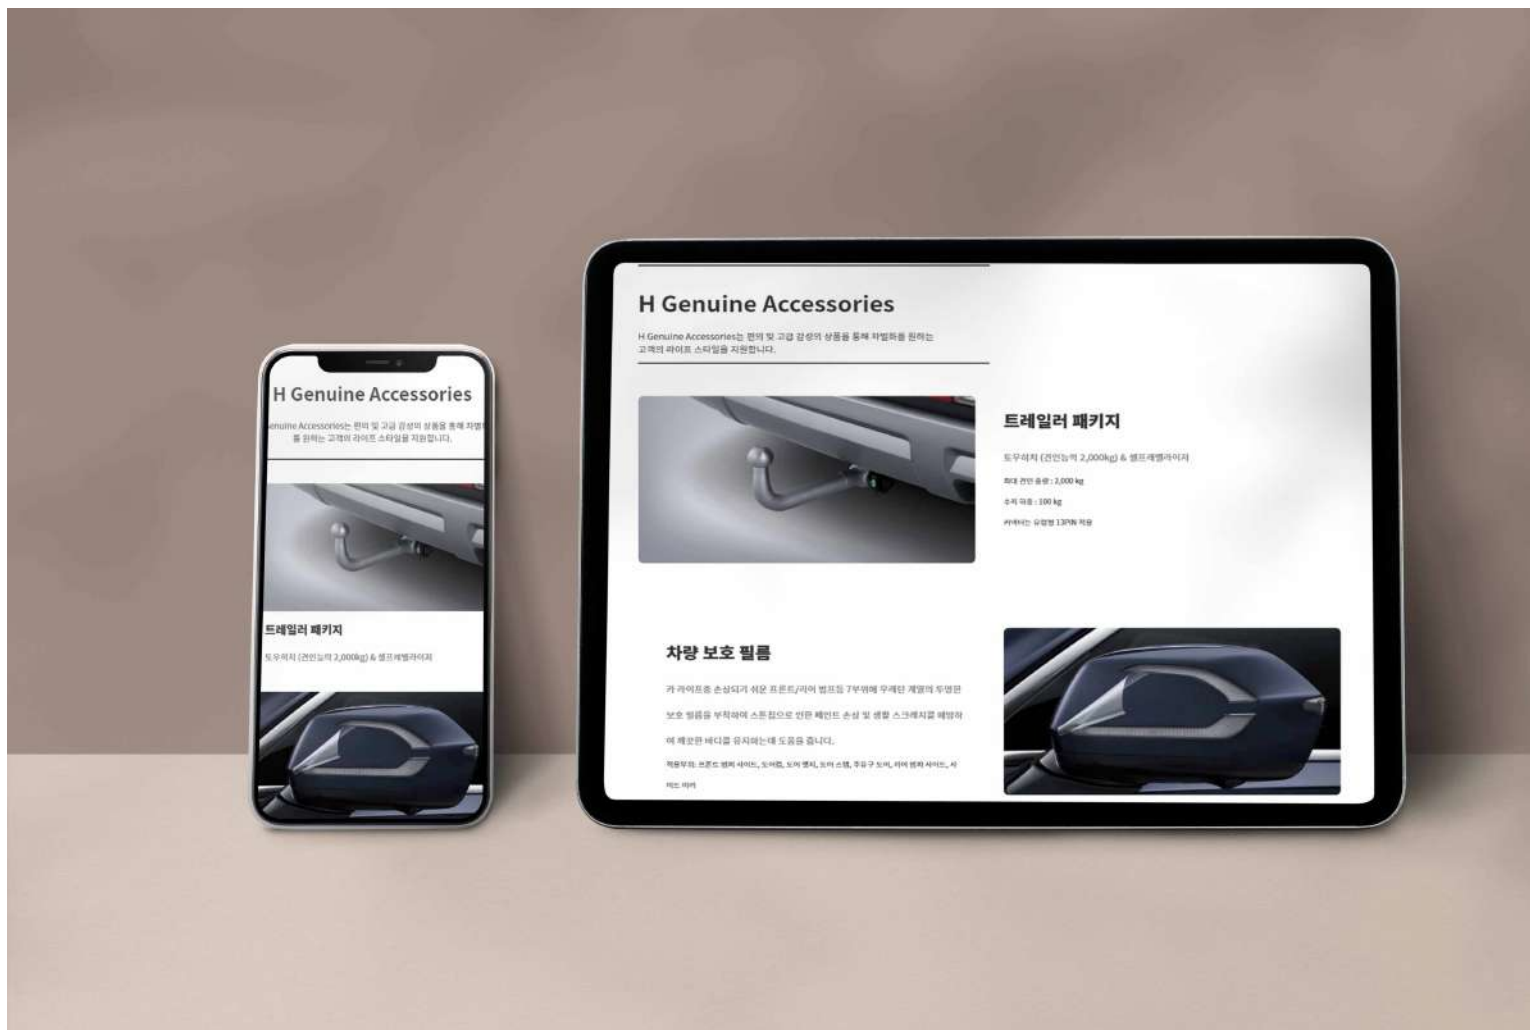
H Genuine Accessories

enuine Accessories는 편의 및 고급 감성의 상품을 통해 차별화를 원하는 고객의 라이프 스타일을 지원합니다.

트레일러 패키지

토우히치 (견인능력 2,000kg) & 셀프레벨라이저

H Genuine Accessories

H Genuine Accessories는 편의 및 고급 감성의 상품을 통해 차별화를 원하는 고객의 라이프 스타일을 지원합니다.

트레일러 패키지

토우히치 (견인능력 2,000kg) & 셀프레벨라이저

최대 견인 중량 : 2,000 kg

수직 하중 : 100 kg

커넥터는 유럽형 13PIN 적용

차량 보호 필름

카 라이프중 손상되기 쉬운 프론트/리어 범프등 7부위에 우레탄 계열의 투명판 보호 필름을 부착하여 스톤칩으로 인한 페인트 손상 및 생활 스크래치를 예방하여 깨끗한 바디를 유지하는데 도움을 줍니다.

적용부위: 프론트 범퍼 사이드, 도어컵, 도어 엣지, 도어 스텝, 주유구 도어, 리어 범퍼 사이드, 사이드 미러